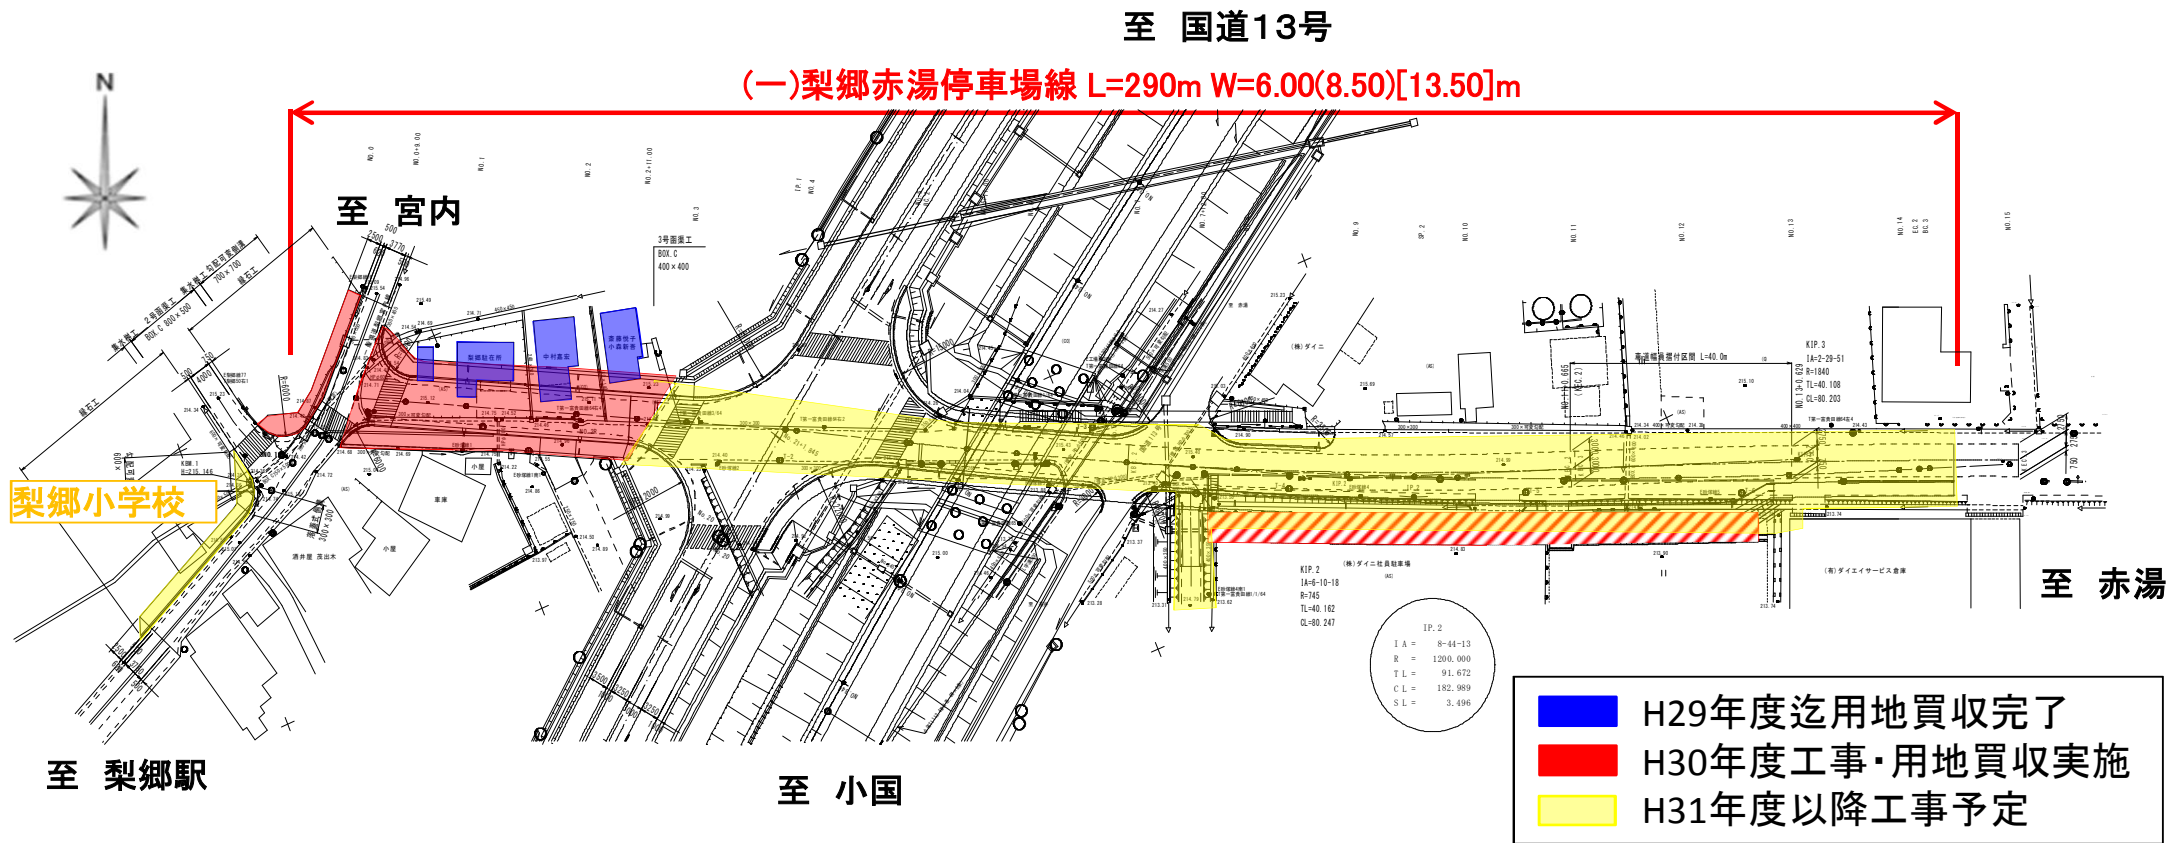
至　国道13号

(一)梨郷赤湯停車場線 L=290m W=6.00(8.50)[13.50]m

N

至　宮内

梨郷小学校

至　梨郷駅

至　小国

至　赤湯

IP. 2
I A = 8-44-13
R = 1200.000
T L = 91.672
C L = 182.989
S L = 3.496

KIP. 2
IA=6-10-18
R=745
TL=40.162
CL=80.247

KIP. 3
IA=2-29-51
R=1840
TL=40.108
CL=80.203

H29年度迄用地買収完了
H30年度工事・用地買収実施
H31年度以降工事予定